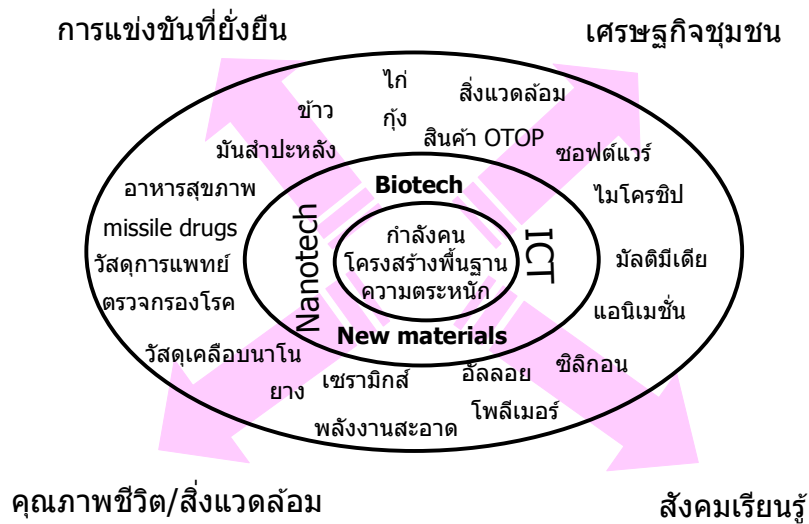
การแข่งขันที่ยั่งยืน

เศรษฐกิจชุมชน

ไก่

กุ้ง

สิ่งแวดล้อม

ข้าว

มันสำปะหลัง

สินค้า OTOP

ซอฟต์แวร์

อาหารสุขภาพ

Biotech

ไมโครชิป

missile drugs

Nanotech

กำลังคน

โครงสร้างพื้นฐาน

ความตระหนัก

ICT

มัลติมีเดีย

วัสดุการแพทย์

ตรวจกรองโรค

แอนิเมชั่น

New materials

วัสดุเคลือบนาโน

ยาง

เซรามิกส์

อัลลอย

ซิลิกอน

โพลีเมอร์

พลังงานสะอาด

คุณภาพชีวิต/สิ่งแวดล้อม

สังคมเรียนรู้